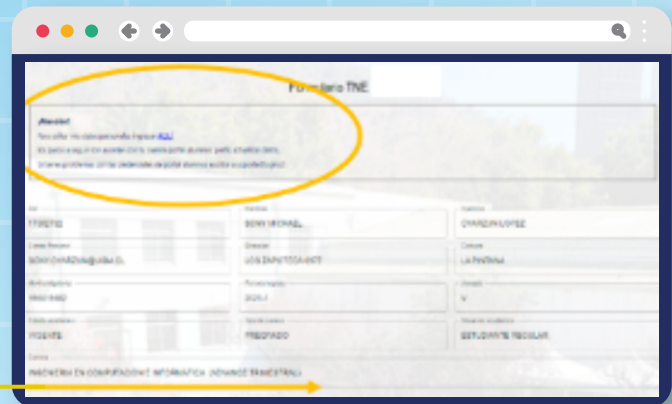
Formulario TNE

¡Atención!
Para editar tus datos personales ingresar AQUÍ
Es posible que se te solicite acceder con tu cuenta portal alumnos para actualizar datos.
Si tienes problemas con las credenciales del portal alumnos escribir a soporte@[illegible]

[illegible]
17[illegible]

Nombres
BENY MICHAEL

Apellidos
OYARZUN LOPEZ

Correo Personal
BENY.OYARZUN@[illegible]

Dirección
LOS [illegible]

Comuna
LA PINTANA

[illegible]
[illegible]

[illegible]
2021-1

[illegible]
V

Estado académico
VIGENTE

Tipo de carrera
PREGRADO

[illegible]
ESTUDIANTE REGULAR

Carrera
INGENIERIA EN COMPUTACION E INFORMATICA (ADVANCE TRIMESTRAL)